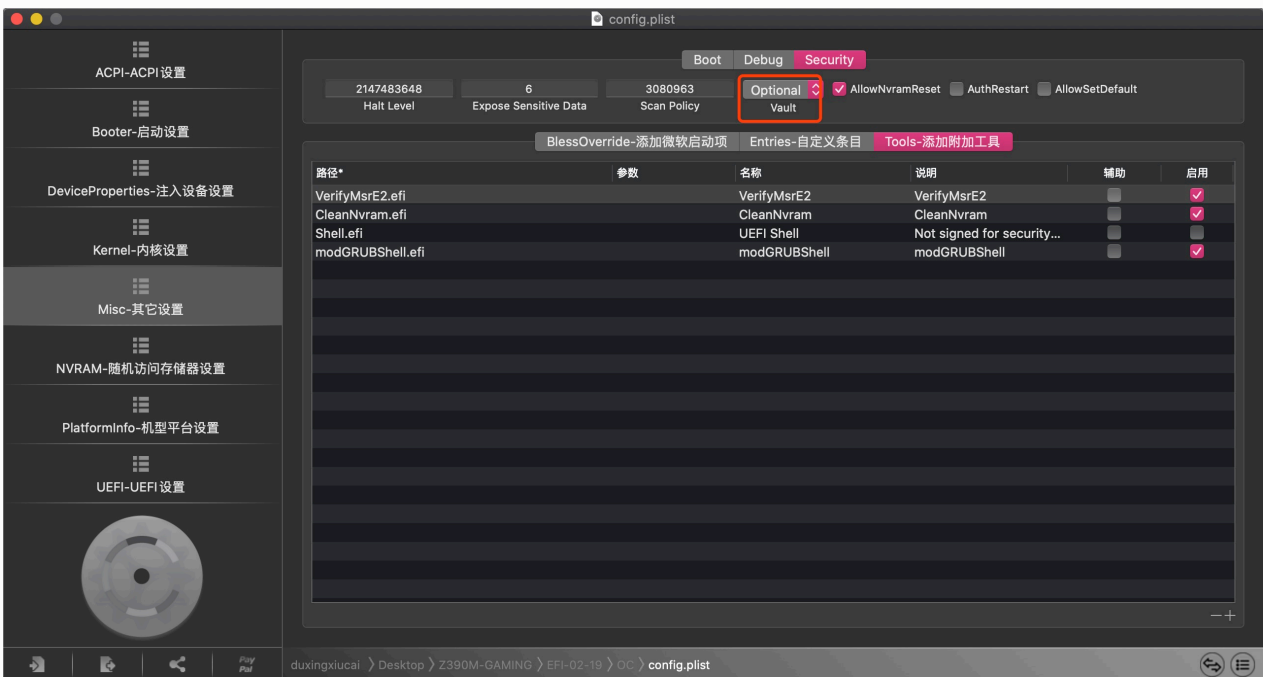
config.plist

ACPI-ACPI设置
Booter-启动设置
DeviceProperties-注入设备设置
Kernel-内核设置
Misc-其它设置
NVRAM-随机访问存储器设置
PlatformInfo-机型平台设置
UEFI-UEFI设置

Boot Debug Security

2147483648
Halt Level
6
Expose Sensitive Data
3080963
Scan Policy
Optional
Vault
AllowNvramReset AuthRestart AllowSetDefault

BlessOverride-添加微软启动项 Entries-自定义条目 Tools-添加附加工具

| 路径* | 参数 | 名称 | 说明 | 辅助 | 启用 |
|---|---|---|---|---|---|
| VerifyMsrE2.efi | | VerifyMsrE2 | VerifyMsrE2 | | ✓ |
| CleanNvram.efi | | CleanNvram | CleanNvram | | ✓ |
| Shell.efi | | UEFI Shell | Not signed for security... | | |
| modGRUBShell.efi | | modGRUBShell | modGRUBShell | | ✓ |

− +

Pay Pal

duxingxiucai 〉Desktop 〉Z390M-GAMING 〉EFI-02-19 〉OC 〉config.plist